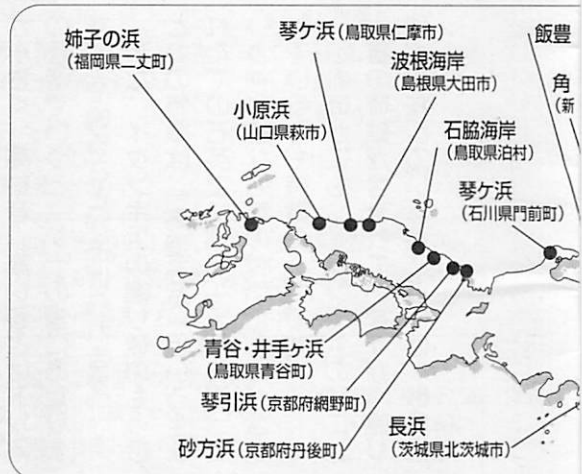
姉子の浜
(福岡県二丈町)

琴ケ浜(鳥取県仁摩市)

波根海岸
(島根県大田市)

飯豊

角
(新

小原浜
(山口県萩市)

石脇海岸
(鳥取県泊村)

琴ケ浜
(石川県門前町)

青谷・井手ヶ浜
(鳥取県青谷町)

琴引浜(京都府網野町)

砂方浜(京都府丹後町)

長浜
(茨城県北茨城市)